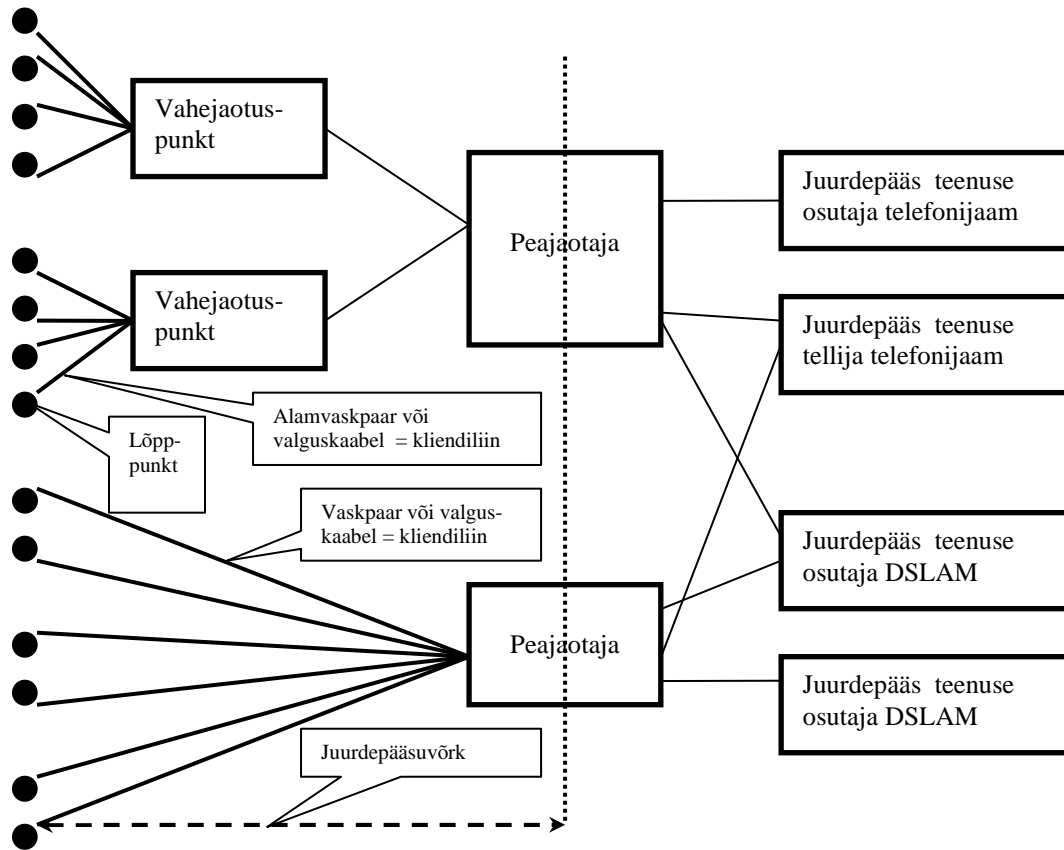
Vahejaotuspunkt

Vahejaotuspunkt

Peajaotaja

Juurdepääs teenuse osutaja telefonijaam

Juurdepääs teenuse tellija telefonijaam

Alamvaskpaar või valguskaabel = kliendiliin

Lõpppunkt

Vaskpaar või valguskaabel = kliendiliin

Juurdepääs teenuse osutaja DSLAM

Peajaotaja

Juurdepääs teenuse osutaja DSLAM

Juurdepääsuvõrk